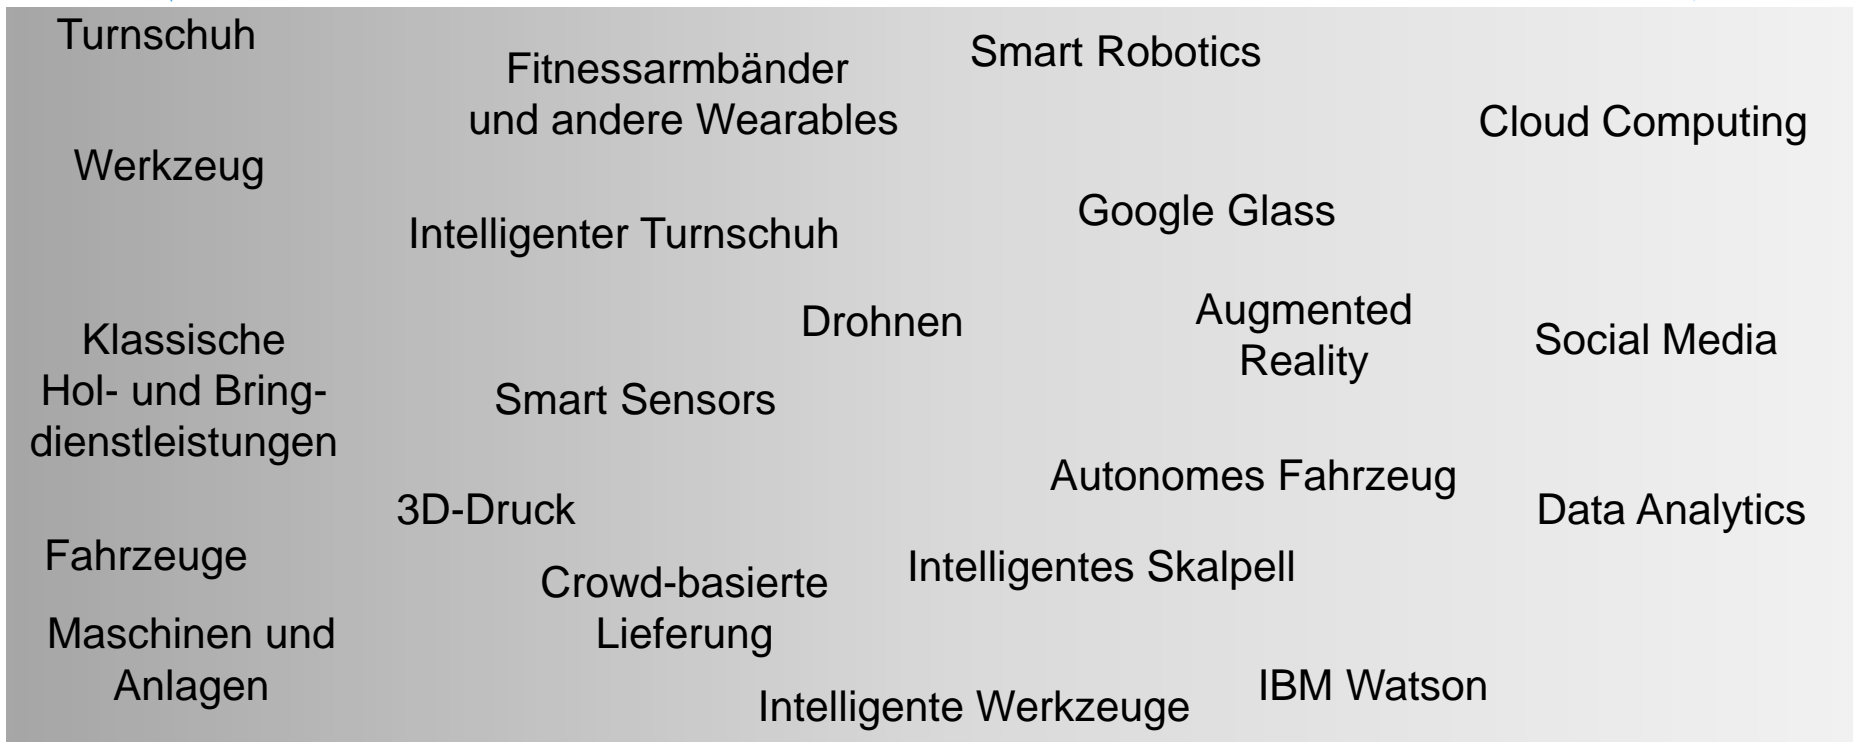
Turnschuh

Werkzeug

Klassische Hol- und Bringdienstleistungen

Fahrzeuge

Maschinen und Anlagen

Fitnessarmbänder und andere Wearables

Intelligenter Turnschuh

Smart Sensors

3D-Druck

Crowd-basierte Lieferung

Intelligente Werkzeuge

Drohnen

Smart Robotics

Google Glass

Augmented Reality

Autonomes Fahrzeug

Intelligentes Skalpell

IBM Watson

Cloud Computing

Social Media

Data Analytics